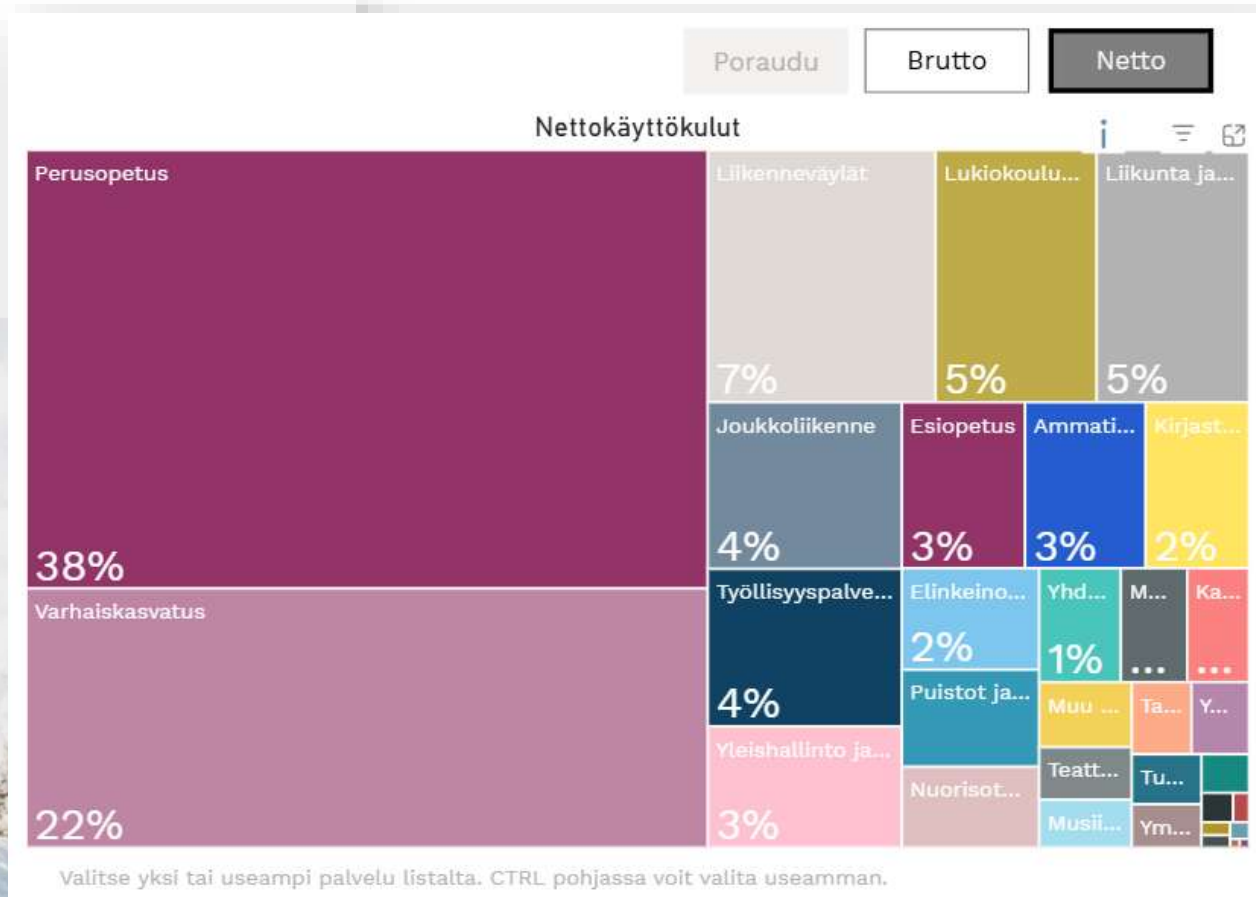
Poraudu Brutto Netto

Nettokäyttökulut

i

Perusopetus
38%

Varhaiskasvatus
22%

Liikenneväylät
7%

Lukiokoulu...
5%

Liikunta ja...
5%

Joukkoliikenne
4%

Esiopetus
3%

Ammati...
3%

Kirjast...
2%

Työllisyyspalve...
4%

Elinkeino...
2%

Yhd...
1%

M...
...

Ka...
...

Puistot ja...

Muu ...

Ta...

Y...

Yleishallinto ja...
3%

Nuorisot...

Teatt...

Tu...

Musii...

Ym...

Valitse yksi tai useampi palvelu listalta. CTRL pohjassa voit valita useamman.